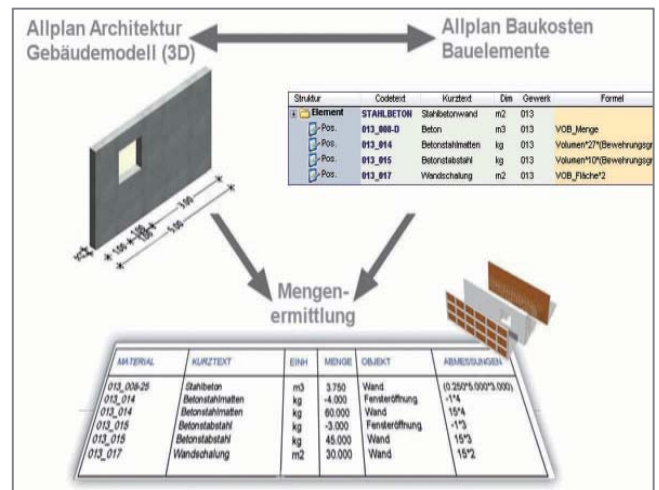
Allplan Architektur
Gebäudemodell (3D)

Allplan Baukosten
Bauelemente

| Struktur | Codetext | Kurztext | Dim | Gewerk | Formel |
|---|---|---|---|---|---|
| Element | STAHLBETON | Stahlbetonwand | m2 | 013 | |
| Pos. | 013_008-D | Beton | m3 | 013 | VOB_Menge |
| Pos. | 013_014 | Betonstahlmatten | kg | 013 | Volumen*27*(Bewehrungsgr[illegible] |
| Pos. | 013_015 | Betonstabstahl | kg | 013 | Volumen*10*(Bewehrungsgr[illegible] |
| Pos. | 013_017 | Wandschalung | m2 | 013 | VOB_Fläche*2 |

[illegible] 1.00 1.00 1.00 3.00 5.00

Mengen-
ermittlung

| MATERIAL | KURZTEXT | EINH | MENGE | OBJEKT | ABMESSUNGEN |
|---|---|---|---|---|---|
| 013_008-25 | Stahlbeton | m3 | 3.750 | Wand | (0.250*5.000*3.000) |
| 013_014 | Betonstahlmatten | kg | -4.000 | Fensteröffnung | -1*4 |
| 013_014 | Betonstahlmatten | kg | 60.000 | Wand | 15*4 |
| 013_015 | Betonstabstahl | kg | -3.000 | Fensteröffnung | -1*3 |
| 013_015 | Betonstabstahl | kg | 45.000 | Wand | 15*3 |
| 013_017 | Wandschalung | m2 | 30.000 | Wand | 15*2 |